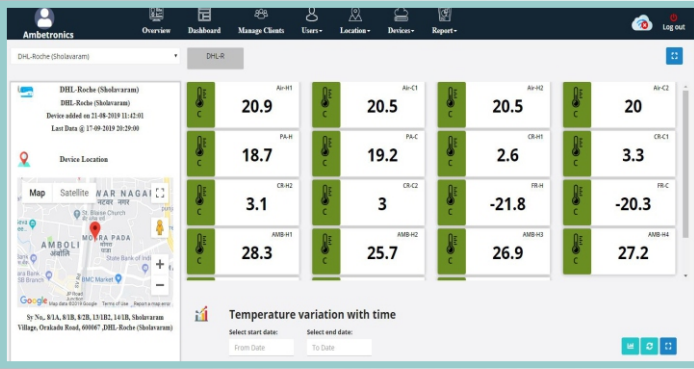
Ambetronics

Overview Dashboard Manage Clients Users Location Devices Report

Log out

DHL-Roche (Sholavaram)

DHL-R

DHL-Roche (Sholavaram)

DHL-Roche (Sholavaram)

Device added on 21-08-2019 11:42:01

Last Data @ 17-09-2019 20:29:00

Device Location

Map Satellite

WAR NAGAR

St. Blaise Church

AMBOLI

MOGRA PADA

State Bank of India

BMC Market

Google Map data ©2019 Google Terms of Use Report a map error

Sy No., 8/1A, 8/1B, 6/2B, 13/1B2, 14/1B, Sholavaram Village, Orakadu Road, 600067 ,DHL-Roche (Sholavaram)

| Air-H1 | Air-C1 | Air-H2 | Air-C2 |
|---|---|---|---|
| C 20.9 | C 20.5 | C 20.5 | C 20 |

| PA-H | PA-C | CR-H1 | CR-C1 |
|---|---|---|---|
| C 18.7 | C 19.2 | C 2.6 | C 3.3 |

| CR-H2 | CR-C2 | FR-H | FR-C |
|---|---|---|---|
| C 3.1 | C 3 | C -21.8 | C -20.3 |

| AMB-H1 | AMB-H2 | AMB-H3 | AMB-H4 |
|---|---|---|---|
| C 28.3 | C 25.7 | C 26.9 | C 27.2 |

Temperature variation with time

Select start date: From Date

Select end date: To Date